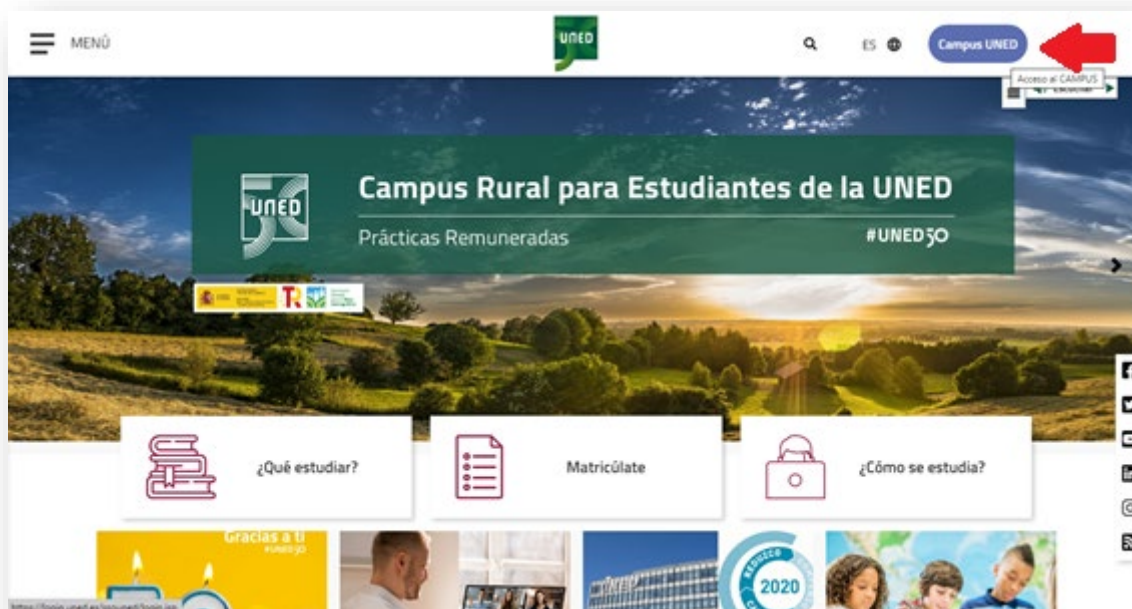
MENÚ

UNED

ES

Campus UNED

Acceso al CAMPUS

Escuchar

UNED

Campus Rural para Estudiantes de la UNED

Prácticas Remuneradas

#UNED50

¿Qué estudiar?

Matricúlate

¿Cómo se estudia?

Gracias a ti
#UNED50

2020

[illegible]